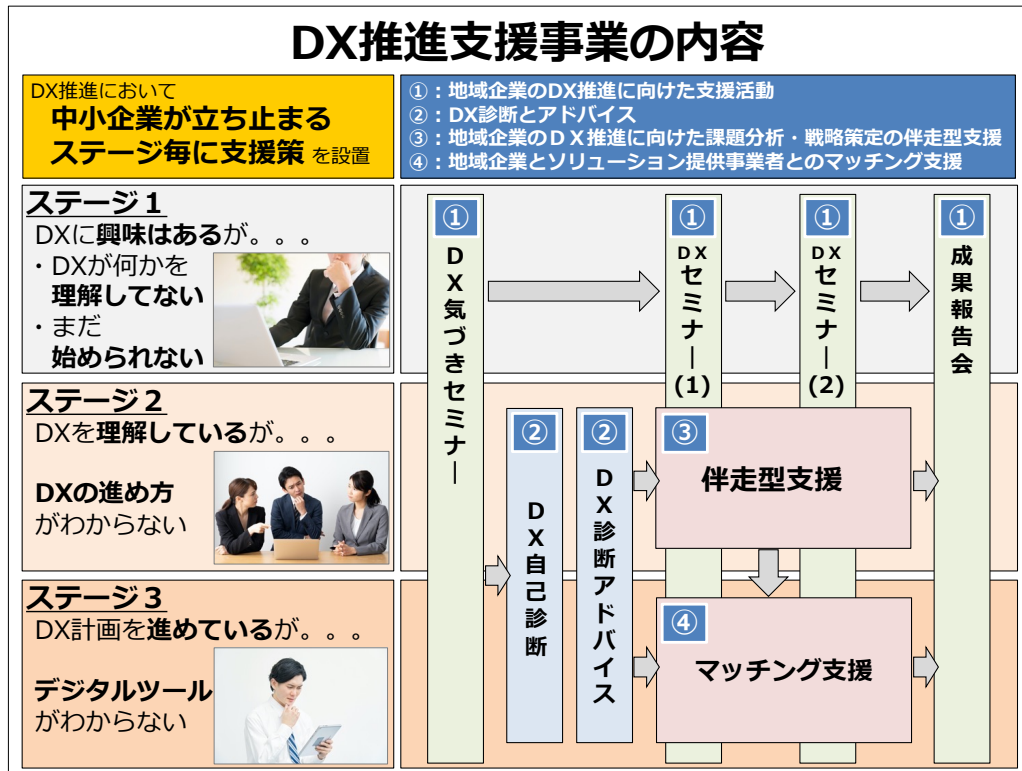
DX推進支援事業の内容

DX推進において
中小企業が立ち止まる
ステージ毎に支援策を設置

①：地域企業のDX推進に向けた支援活動
②：DX診断とアドバイス
③：地域企業のＤＸ推進に向けた課題分析・戦略策定の伴走型支援
④：地域企業とソリューション提供事業者とのマッチング支援

ステージ１
DXに興味はあるが。。。
・DXが何かを理解してない
・まだ始められない

ステージ２
DXを理解しているが。。。
DXの進め方がわからない

ステージ３
DX計画を進めているが。。。
デジタルツールがわからない

①
ＤＸ気づきセミナー

①
ＤＸセミナー(1)

①
ＤＸセミナー(2)

①
成果報告会

②
ＤＸ自己診断

②
ＤＸ診断アドバイス

③
伴走型支援

④
マッチング支援